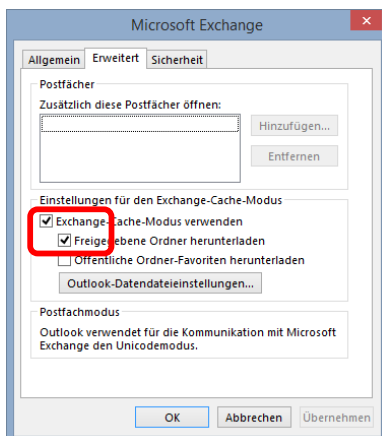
Microsoft Exchange

Allgemein | Erweitert | Sicherheit

Postfächer

Zusätzlich diese Postfächer öffnen:

Hinzufügen...

Entfernen

Einstellungen für den Exchange-Cache-Modus

Exchange-Cache-Modus verwenden

Freigegebene Ordner herunterladen

Öffentliche Ordner-Favoriten herunterladen

Outlook-Datendateieinstellungen...

Postfachmodus

Outlook verwendet für die Kommunikation mit Microsoft Exchange den Unicodemodus.

OK | Abbrechen | Übernehmen